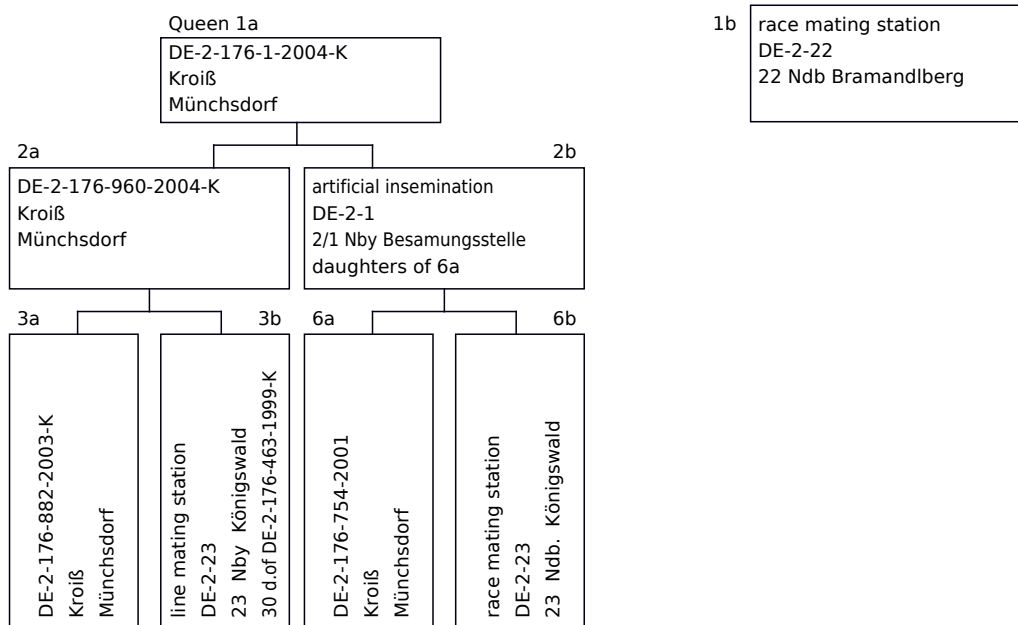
Queen 1a
DE-2-176-1-2004-K
Kroiß
Münchsdorf

1b
race mating station
DE-2-22
22 Ndb Bramandlberg

2a
DE-2-176-960-2004-K
Kroiß
Münchsdorf

2b
artificial insemination
DE-2-1
2/1 Nby Besamungsstelle
daughters of 6a

3a
DE-2-176-882-2003-K
Kroiß
Münchsdorf

3b
line mating station
DE-2-23
23 Nby Königswald
30 d.of DE-2-176-463-1999-K

6a
DE-2-176-754-2001
Kroiß
Münchsdorf

6b
race mating station
DE-2-23
23 Ndb. Königswald